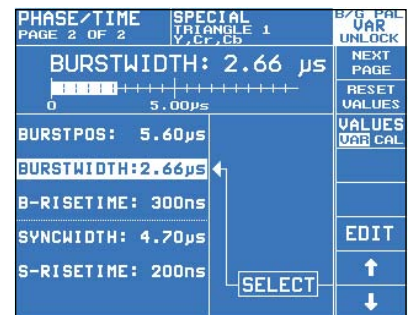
PHASE/TIME
PAGE 2 OF 2

SPECIAL
TRIANGLE 1
Y,Cr,Cb

B/G PAL
VAR
UNLOCK

BURSTWIDTH: 2.66 μs

0
5.00μs

NEXT PAGE

RESET VALUES

VALUES
VAR CAL

BURSTPOS: 5.60μs

BURSTWIDTH:2.66μs

B-RISETIME: 300ns

SYNCWIDTH: 4.70μs

S-RISETIME: 200ns

SELECT

EDIT

↑

↓